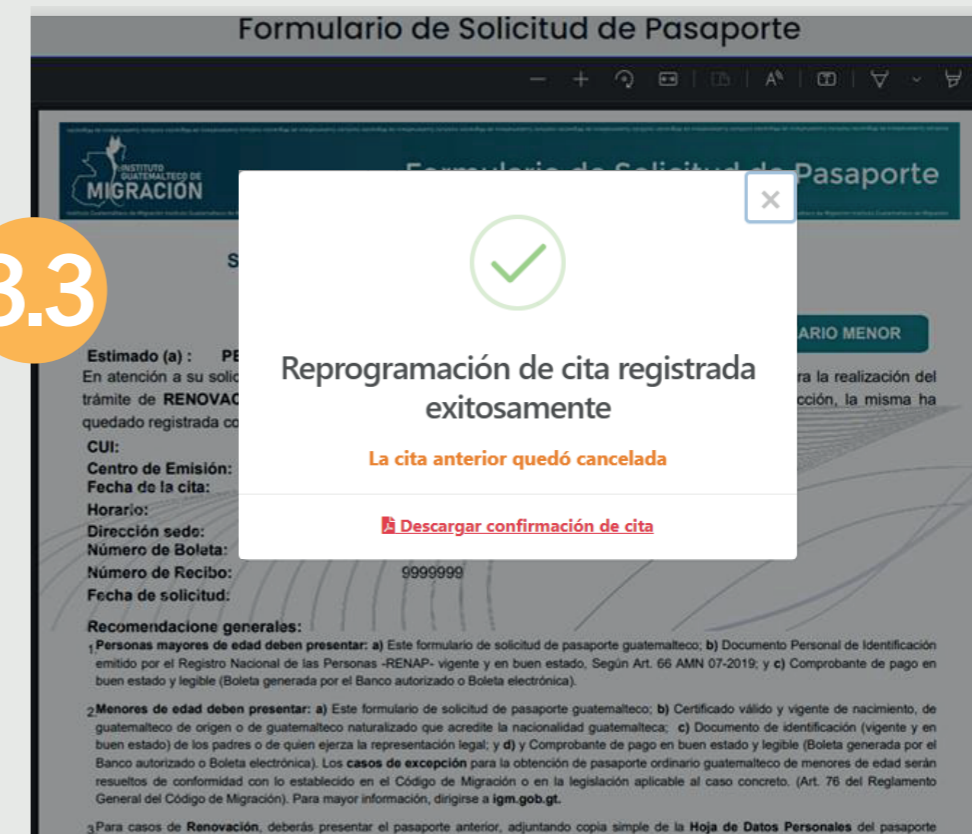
Formulario de Solicitud de Pasaporte

INSTITUTO GUATEMALTECO DE MIGRACIÓN

Formulario de Solicitud de Pasaporte

3.3

S

ARIO MENOR

Estimado (a) : PE

En atención a su solic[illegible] ra la realización del trámite de RENOVAC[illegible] cción, la misma ha quedado registrada co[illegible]

CUI:

Centro de Emisión:

Fecha de la cita:

Horario:

Dirección sede:

Número de Boleta:

Número de Recibo: 9999999

Fecha de solicitud:

×

Reprogramación de cita registrada exitosamente

La cita anterior quedó cancelada

Descargar confirmación de cita

Recomendacione generales:

1 Personas mayores de edad deben presentar: a) Este formulario de solicitud de pasaporte guatemalteco; b) Documento Personal de Identificación emitido por el Registro Nacional de las Personas -RENAP- vigente y en buen estado, Según Art. 66 AMN 07-2019; y c) Comprobante de pago en buen estado y legible (Boleta generada por el Banco autorizado o Boleta electrónica).

2 Menores de edad deben presentar: a) Este formulario de solicitud de pasaporte guatemalteco; b) Certificado válido y vigente de nacimiento, de guatemalteco de origen o de guatemalteco naturalizado que acredite la nacionalidad guatemalteca; c) Documento de identificación (vigente y en buen estado) de los padres o de quien ejerza la representación legal; y d) y Comprobante de pago en buen estado y legible (Boleta generada por el Banco autorizado o Boleta electrónica). Los casos de excepción para la obtención de pasaporte ordinario guatemalteco de menores de edad serán resueltos de conformidad con lo establecido en el Código de Migración o en la legislación aplicable al caso concreto. (Art. 76 del Reglamento General del Código de Migración). Para mayor información, dirigirse a igm.gob.gt.

3 Para casos de Renovación, deberás presentar el pasaporte anterior, adjuntando copia simple de la Hoja de Datos Personales del pasaporte